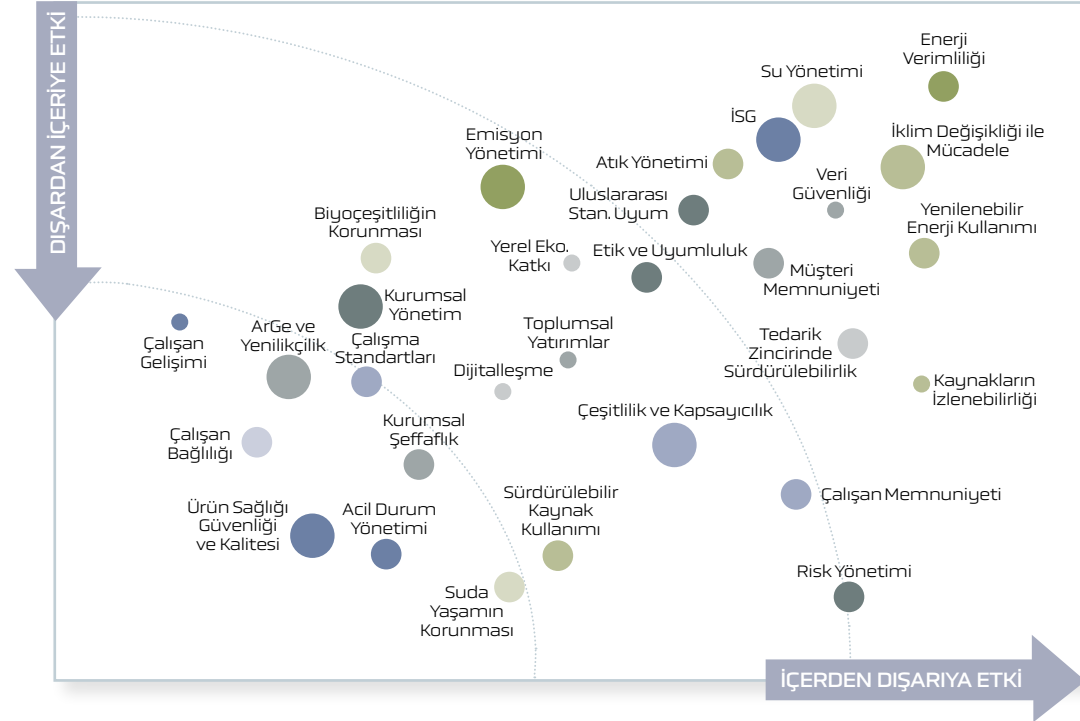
DIŞARDAN İÇERİYE ETKİ

Enerji Verimliliği

Su Yönetimi

İSG

İklim Değişikliği ile Mücadele

Emisyon Yönetimi

Atık Yönetimi

Veri Güvenliği

Uluslararası Stan. Uyum

Biyoçeşitliliğin Korunması

Yenilenebilir Enerji Kullanımı

Yerel Eko. Katkı

Etik ve Uyumluluk

Müşteri Memnuniyeti

Kurumsal Yönetim

Toplumsal Yatırımlar

Çalışan Gelişimi

ArGe ve Yenilikçilik

Çalışma Standartları

Tedarik Zincirinde Sürdürülebilirlik

Dijitalleşme

Kaynakların İzlenebilirliği

Çeşitlilik ve Kapsayıcılık

Kurumsal Şeffaflık

Çalışan Bağlılığı

Çalışan Memnuniyeti

Sürdürülebilir Kaynak Kullanımı

Ürün Sağlığı Güvenliği ve Kalitesi

Acil Durum Yönetimi

Risk Yönetimi

Suda Yaşamın Korunması

İÇERDEN DIŞARIYA ETKİ